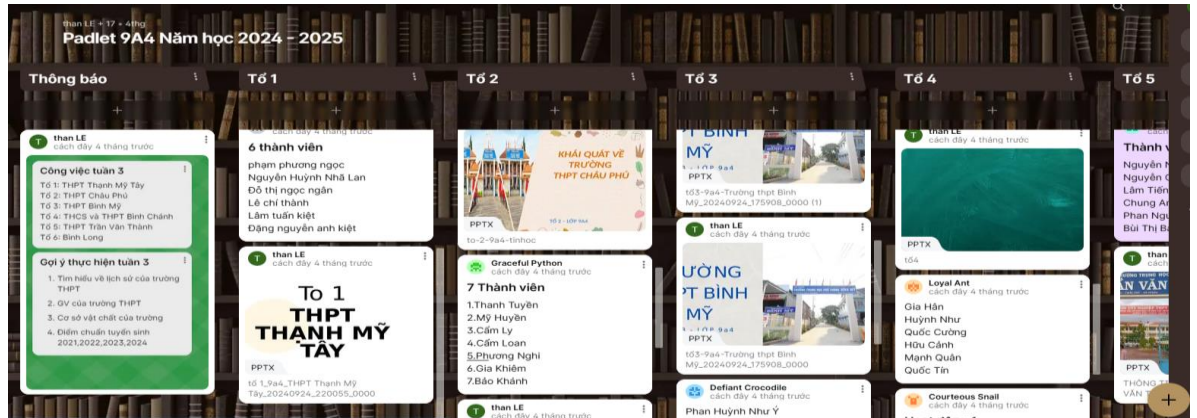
than LE + 17 + 4thg
Padlet 9A4 Năm học 2024 - 2025

Thông báo

T than LE
cách đây 4 tháng trước

Công việc tuần 3
Tổ 1: THPT Thạnh Mỹ Tây
Tổ 2: THPT Châu Phú
Tổ 3: THPT Bình Mỹ
Tổ 4: THCS và THPT Bình Chánh
Tổ 5: THPT Trần Văn Thành
Tổ 6: Bình Long

Gợi ý thực hiện tuần 3
1. Tìm hiểu về lịch sử của trường THPT
2. GV của trường THPT
3. Cơ sở vật chất của trường
4. Điểm chuẩn tuyển sinh 2021,2022,2023,2024

Tổ 1

cách đây 4 tháng trước
6 thành viên
phạm phương ngọc
Nguyễn Huỳnh Nhã Lan
Đỗ thị ngọc ngân
Lê chí thành
Lâm tuấn kiệt
Đặng nguyên anh kiệt

T than LE
cách đây 4 tháng trước
To 1
THPT
THẠNH MỸ
TÂY
PPTX
tổ 1_9a4_THPT Thạnh Mỹ Tây_20240924_220055_0000

Tổ 2

KHÁI QUÁT VỀ TRƯỜNG THPT CHÂU PHÚ
TỔ 2 - LỚP 9A4
PPTX
to-2-9a4-tinhoc

Graceful Python
cách đây 4 tháng trước
7 Thành viên
1.Thanh Tuyền
2.Mỹ Huyền
3.Cẩm Ly
4.Cẩm Loan
5.Phương Nghi
6.Gia Khiêm
7.Bảo Khánh

T than LE
cách đây 4 tháng trước

Tổ 3

T BÌNH
MỸ
- LỚP 9a4
PPTX
tổ3-9a4-Trường thpt Bình Mỹ_20240924_175908_0000 (1)

T than LE
cách đây 4 tháng trước
ƯỜNG
T BÌNH
MỸ
PPTX
tổ3-9a4-Trường thpt Bình Mỹ_20240924_175908_0000

Defiant Crocodile
cách đây 4 tháng trước
Phan Huỳnh Như Ý

Tổ 4

than LE
cách đây 4 tháng trước
PPTX
tổ4

Loyal Ant
cách đây 4 tháng trước
Gia Hân
Huỳnh Như
Quốc Cường
Hữu Cảnh
Mạnh Quân
Quốc Tín

Courteous Snail
cách đây 4 tháng trước

Tổ 5

Thành v
Nguyễn N
Nguyễn C
Lâm Tiến
Chung An
Phan Ngu
Bùi Thị Ba

ÂN VĂN
PPTX
THÔNG T